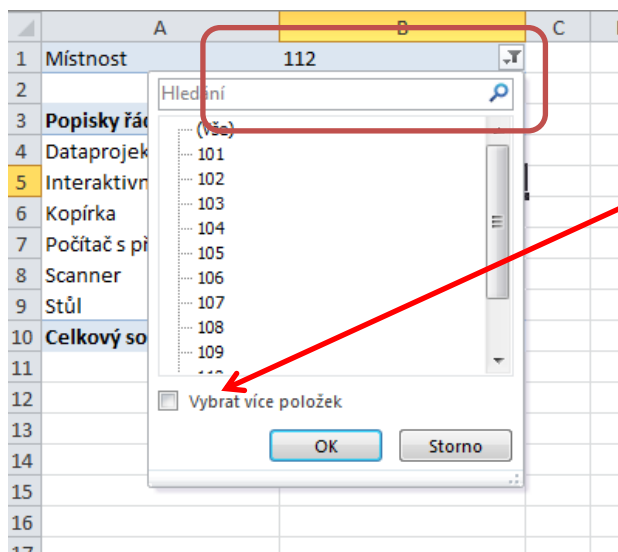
| | A | B | C |
|---|---|---|---|
| 1 | Místnost | 112 | |
| 2 | | | |
| 3 | Popisky řá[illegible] | | |
| 4 | Dataprojek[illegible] | | |
| 5 | Interaktivn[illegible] | | |
| 6 | Kopírka | | |
| 7 | Počítač s p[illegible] | | |
| 8 | Scanner | | |
| 9 | Stůl | | |
| 10 | Celkový so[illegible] | | |
| 11 | | | |
| 12 | | | |
| 13 | | | |
| 14 | | | |
| 15 | | | |
| 16 | | | |

Hledání

(Vše)
101
102
103
104
105
106
107
108
109
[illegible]

Vybrat více položek

OK
Storno